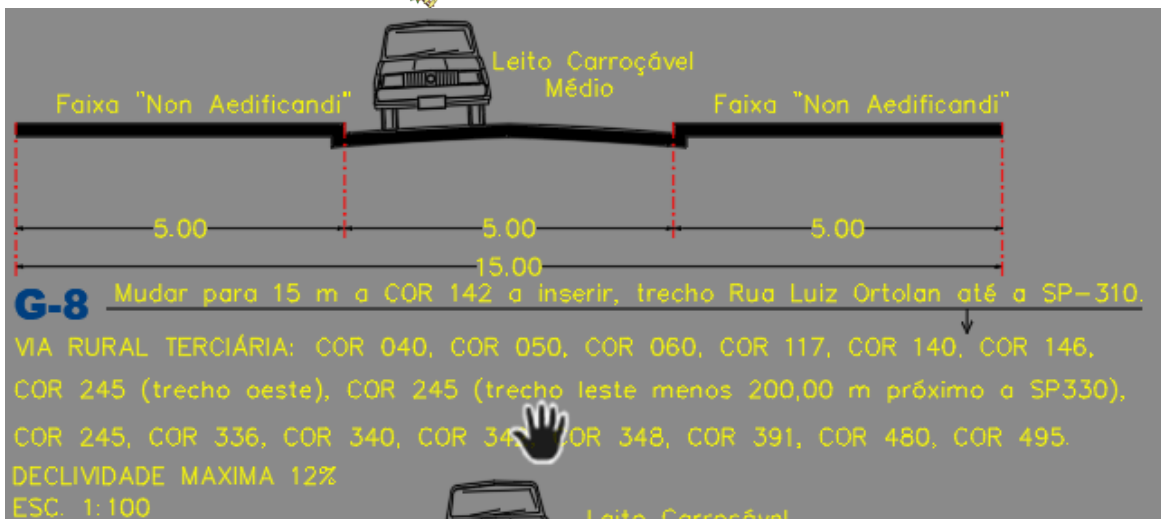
Faixa "Non Aedificandi"

Leito Carroçável Médio

Faixa "Non Aedificandi"

5.00

5.00

5.00

15.00

G-8 Mudar para 15 m a COR 142 a inserir, trecho Rua Luiz Ortolan até a SP-310.

VIA RURAL TERCIÁRIA: COR 040, COR 050, COR 060, COR 117, COR 140, COR 146, COR 245 (trecho oeste), COR 245 (trecho leste menos 200,00 m próximo a SP330), COR 245, COR 336, COR 340, COR 34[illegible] COR 348, COR 391, COR 480, COR 495.

DECLIVIDADE MAXIMA 12%

ESC. 1:100

Leito Carroçável